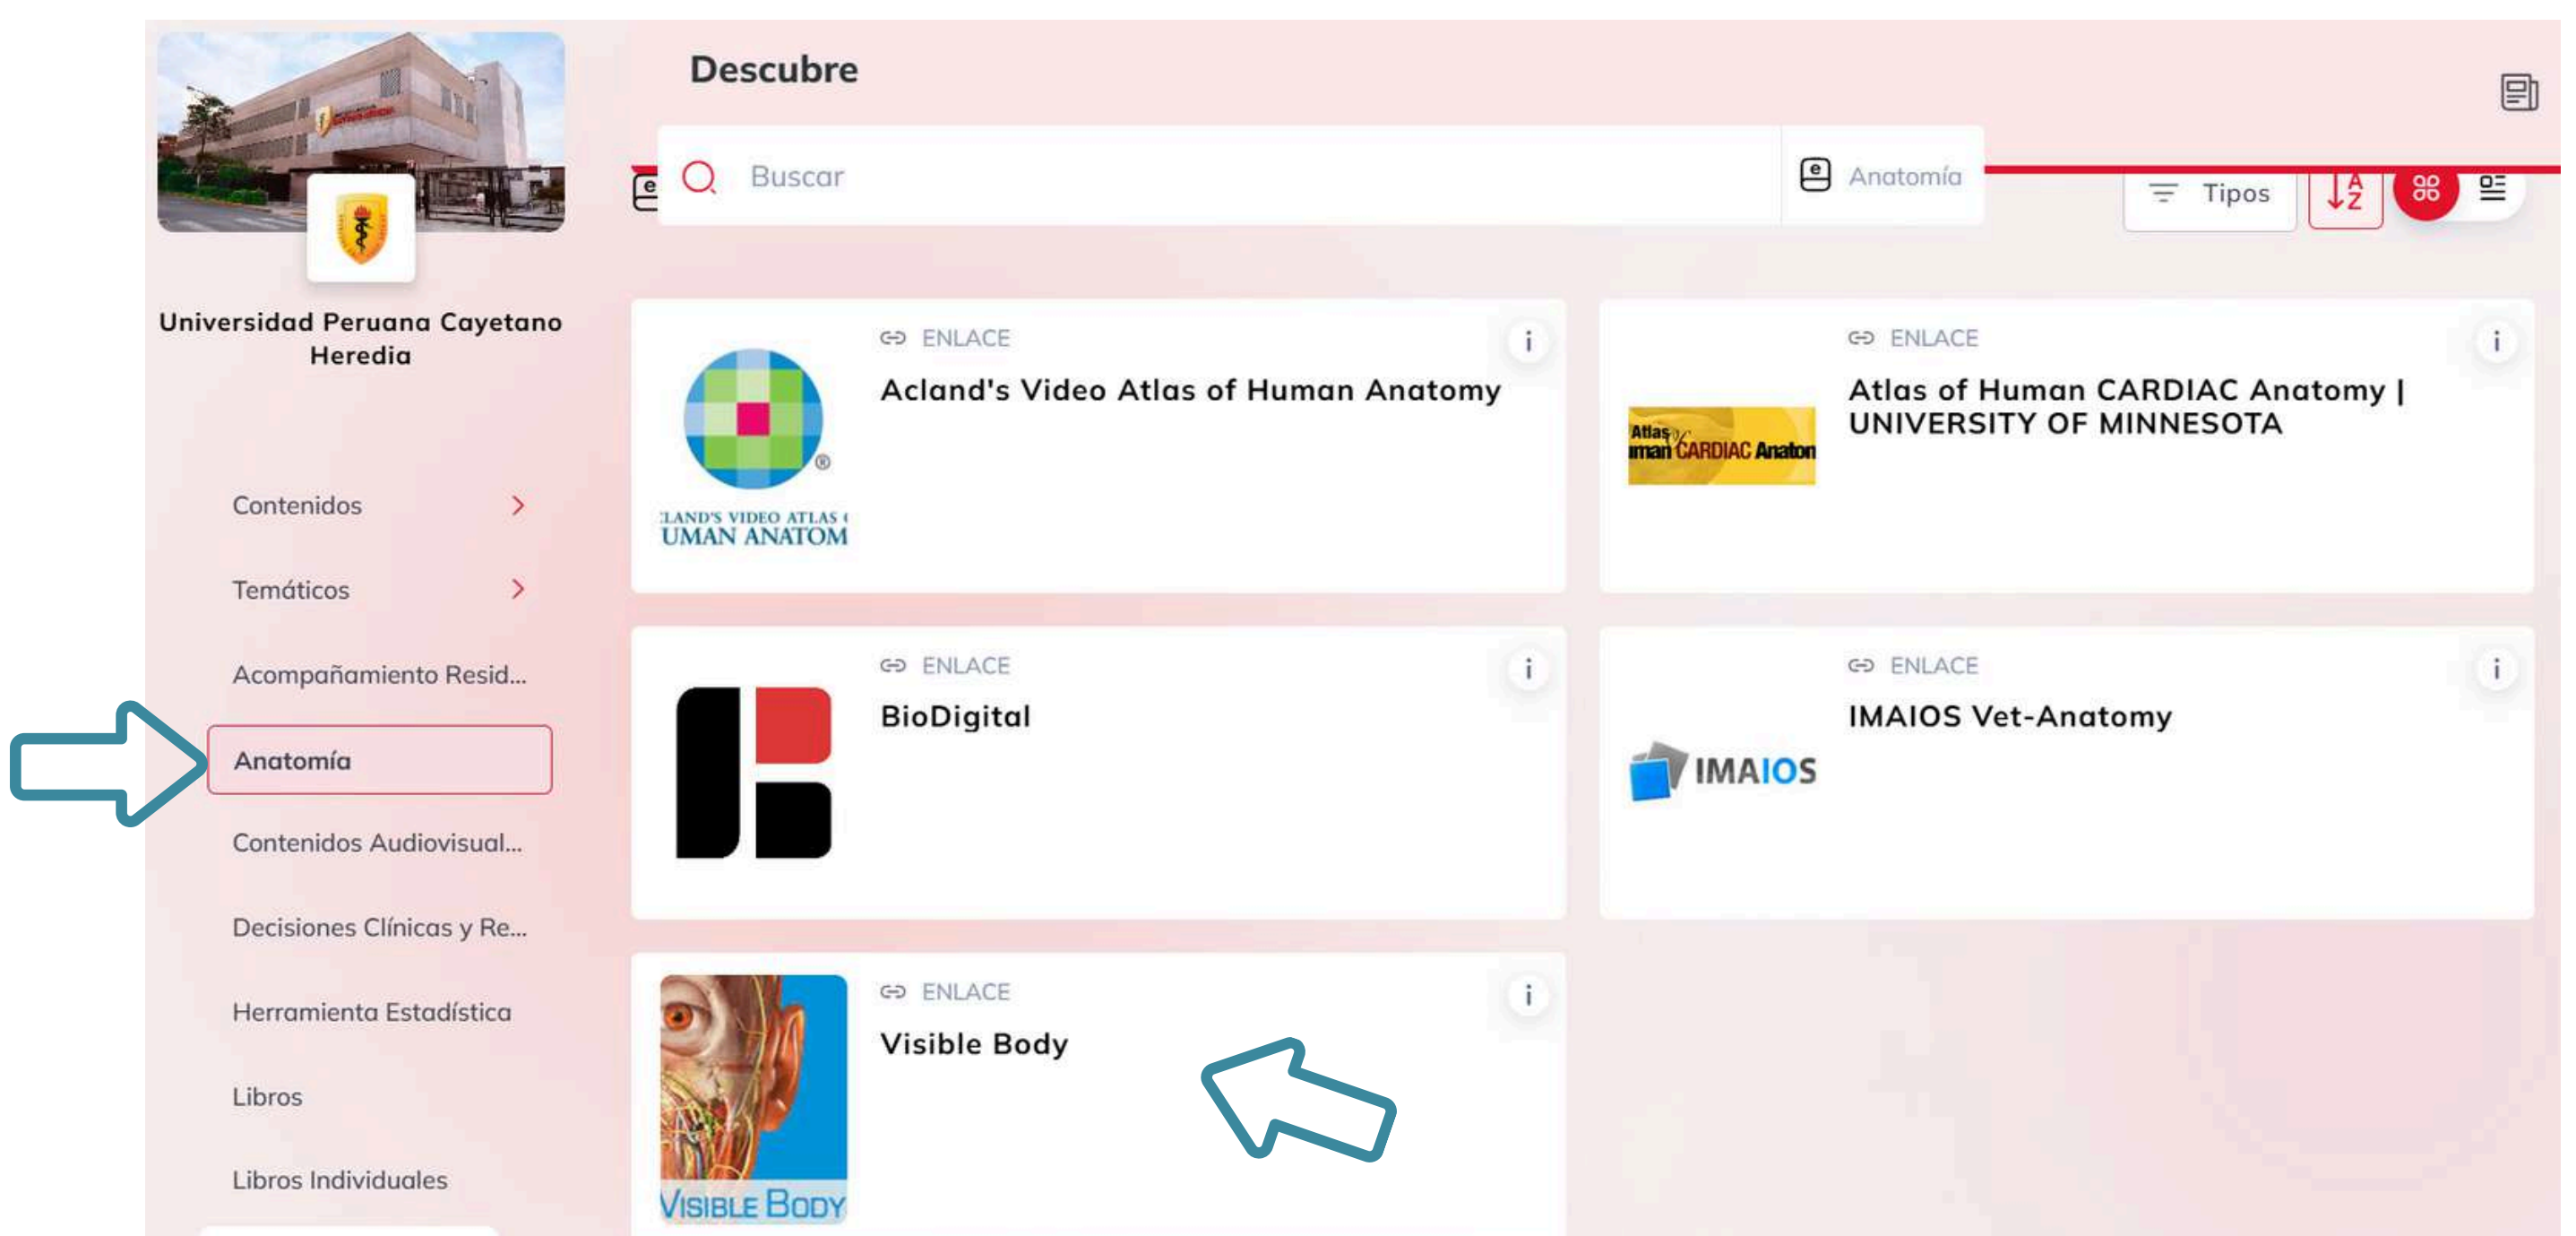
Universidad Peruana Cayetano Heredia

Contenidos

Temáticos

Acompañamiento Resid...

Anatomía

Contenidos Audiovisual...

Decisiones Clínicas y Re...

Herramienta Estadística

Libros

Libros Individuales

Descubre

Buscar

Anatomía

Tipos

ENLACE

Acland's Video Atlas of Human Anatomy

LAND'S VIDEO ATLAS UMAN ANATOM

ENLACE

Atlas of Human CARDIAC Anatomy | UNIVERSITY OF MINNESOTA

Atlas of Human CARDIAC Anatom

ENLACE

BioDigital

ENLACE

IMAIOS Vet-Anatomy

IMAIOS

ENLACE

Visible Body

VISIBLE BODY